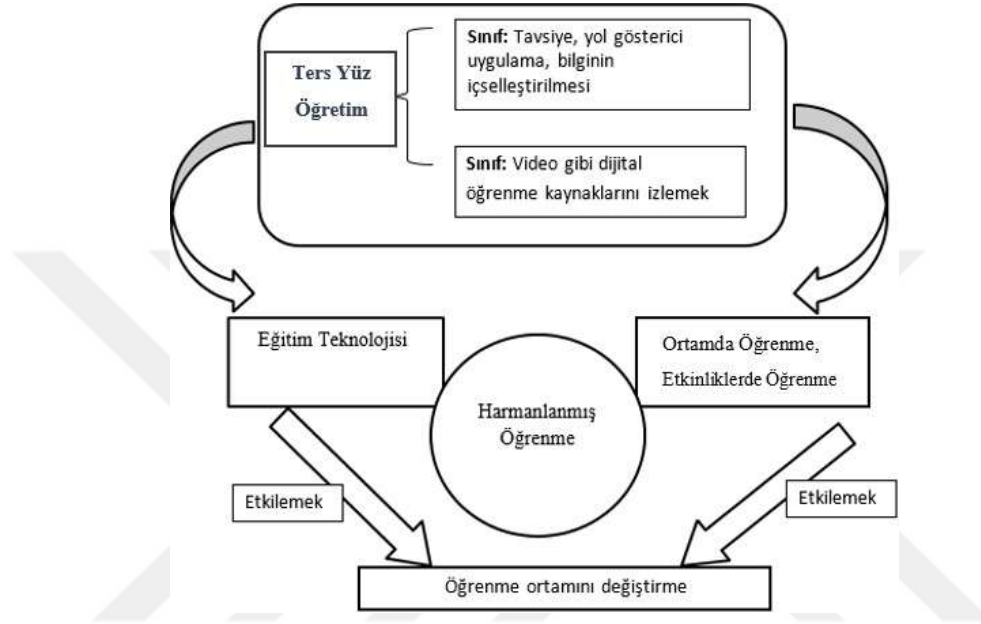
Ters Yüz Öğretim

Sınıf: Tavsiye, yol gösterici uygulama, bilginin içselleştirilmesi

Sınıf: Video gibi dijital öğrenme kaynaklarını izlemek

Eğitim Teknolojisi

Harmanlanmış Öğrenme

Ortamda Öğrenme, Etkinliklerde Öğrenme

Etkilemek

Etkilemek

Öğrenme ortamını değiştirme